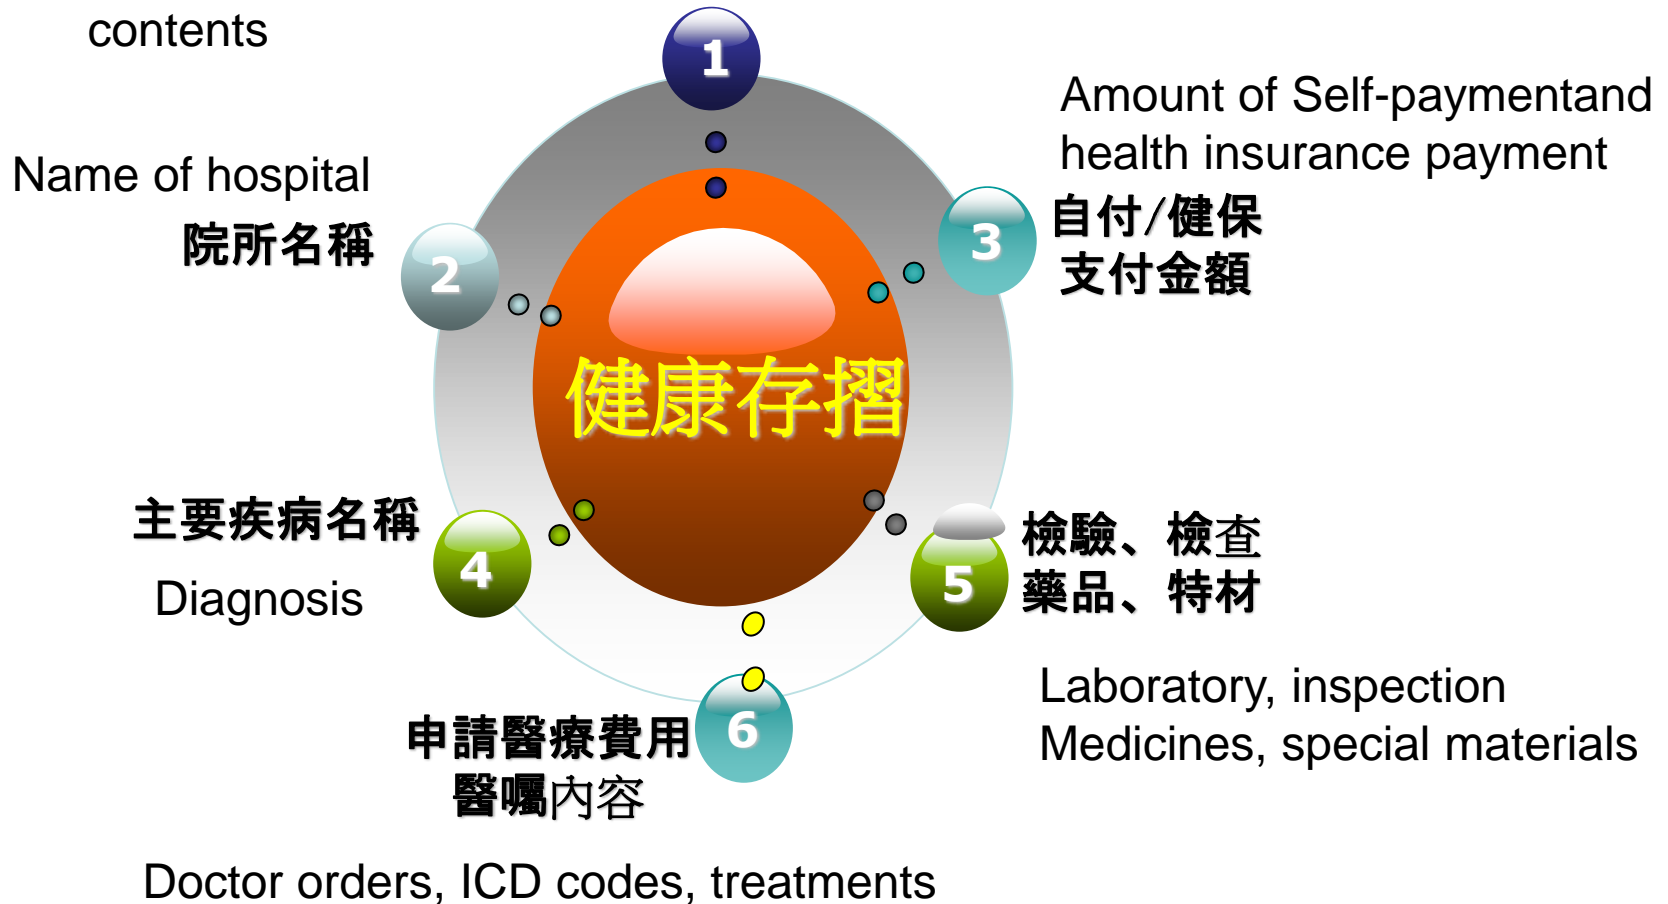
contents

1

Amount of Self-paymentand health insurance payment

3 自付/健保 支付金額

Name of hospital
院所名稱
2

健康存摺

主要疾病名稱
4
Diagnosis

5 檢驗、檢查 藥品、特材

Laboratory, inspection
Medicines, special materials

申請醫療費用 6
醫囑內容

Doctor orders, ICD codes, treatments